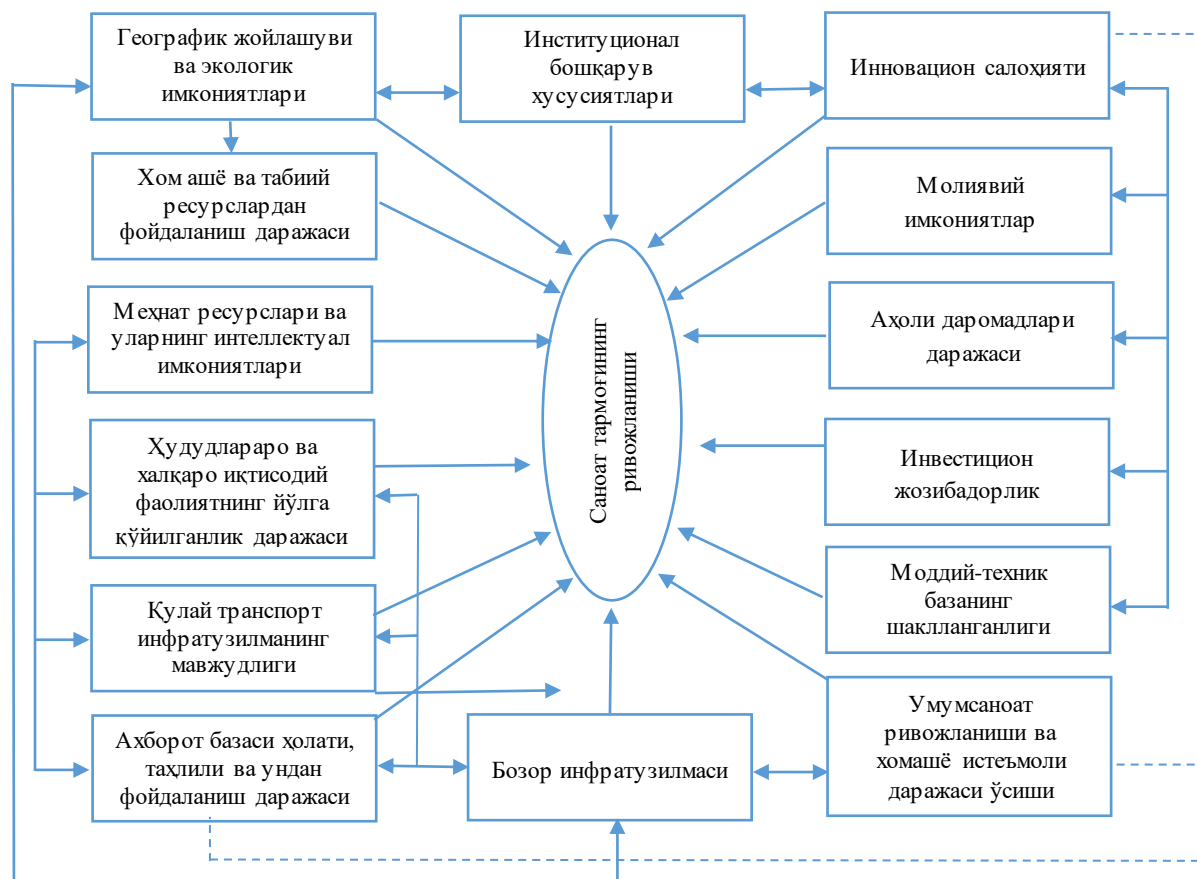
Географик жойлашуви ва экологик имкониятлари

Институционал бошқарув хусусиятлари

Инновацион салоҳияти

Хом ашё ва табиий ресурслардан фойдаланиш даражаси

Молиявий имкониятлар

Меҳнат ресурслари ва уларнинг интеллектуал имкониятлари

Аҳоли даромадлари даражаси

Саноат тармоғининг ривожланиши

Ҳудудлараро ва халқаро иқтисодий фаолиятнинг йўлга қўйилганлик даражаси

Инвестицион жозибадорлик

Қулай транспорт инфратузилманинг мавжудлиги

Моддий-техник базанинг шаклланганлиги

Умумсаноат ривожланиши ва хомашё истеъмоли даражаси ўсиши

Ахборот базаси ҳолати, таҳлили ва ундан фойдаланиш даражаси

Бозор инфратузилмаси